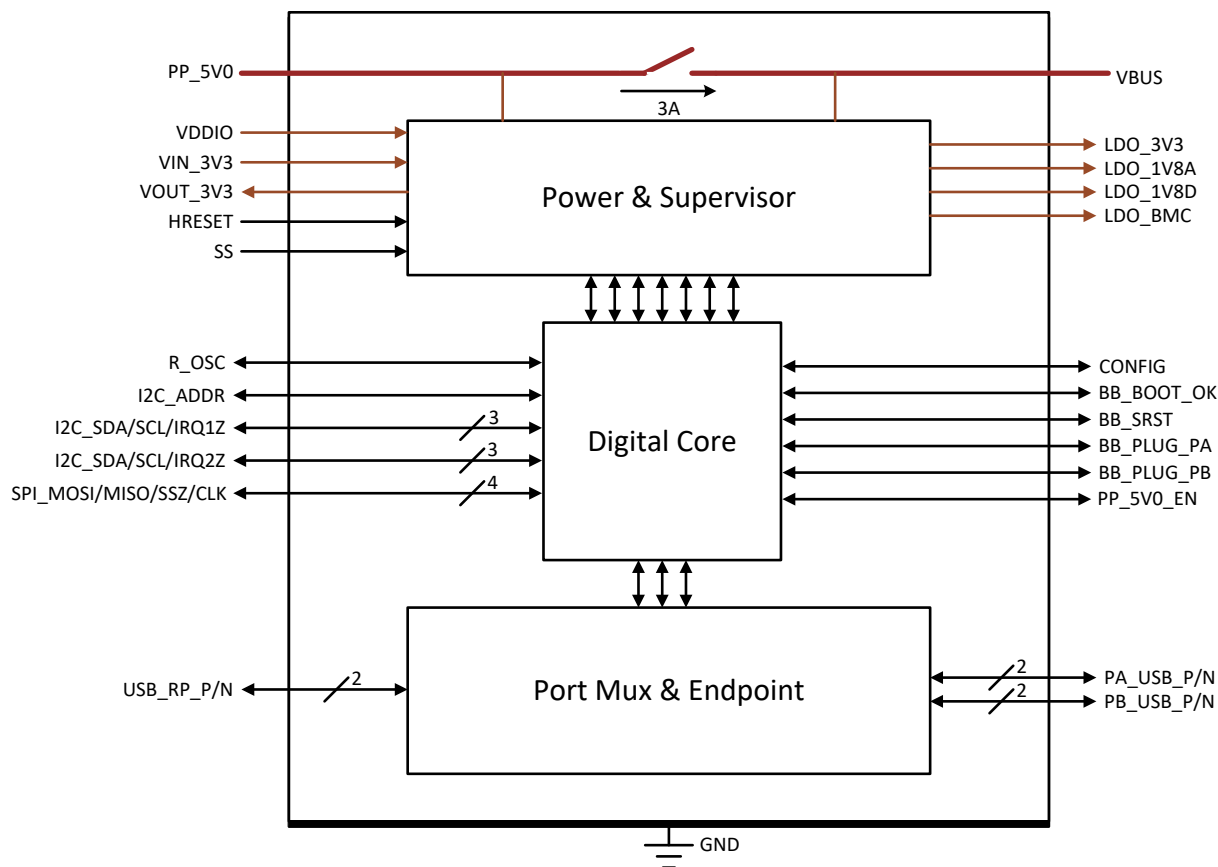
PP_5V0
VBUS
3A
VDDIO
VIN_3V3
VOUT_3V3
HRESET
SS
Power & Supervisor
LDO_3V3
LDO_1V8A
LDO_1V8D
LDO_BMC
R_OSC
I2C_ADDR
I2C_SDA/SCL/IRQ1Z
3
I2C_SDA/SCL/IRQ2Z
3
SPI_MOSI/MISO/SSZ/CLK
4
Digital Core
CONFIG
BB_BOOT_OK
BB_SRST
BB_PLUG_PA
BB_PLUG_PB
PP_5V0_EN
USB_RP_P/N
2
Port Mux & Endpoint
2
PA_USB_P/N
2
PB_USB_P/N
GND